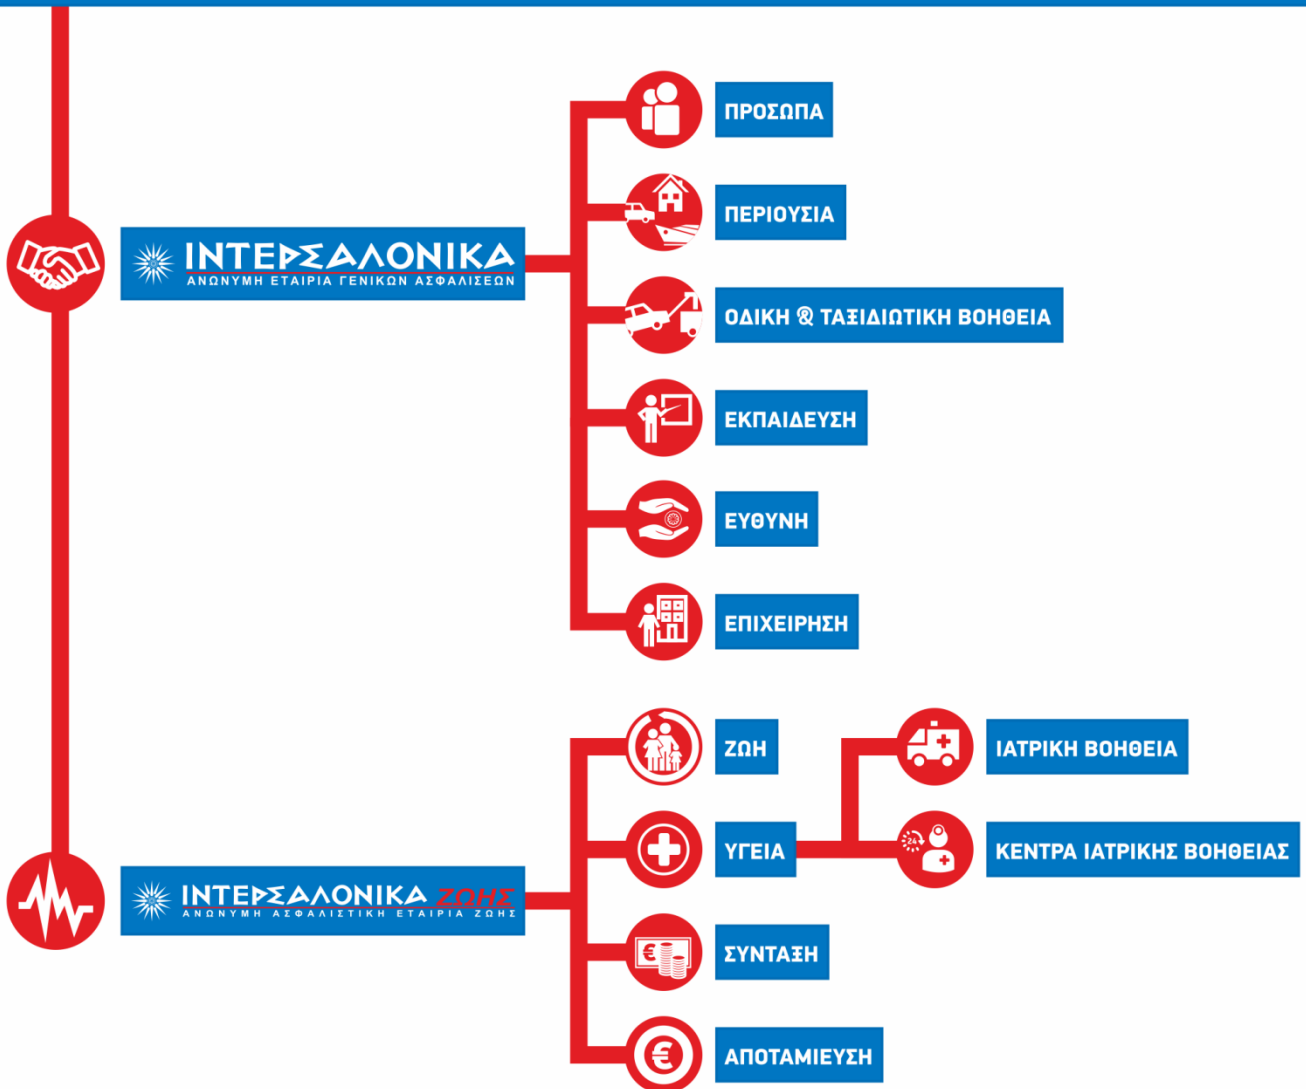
ΙΝΤΕΡΣΑΛΟΝΙΚΑ
ΑΝΩΝΥΜΗ ΕΤΑΙΡΙΑ ΓΕΝΙΚΩΝ ΑΣΦΑΛΙΣΕΩΝ

ΠΡΟΣΩΠΑ

ΠΕΡΙΟΥΣΙΑ

ΟΔΙΚΗ & ΤΑΞΙΔΙΩΤΙΚΗ ΒΟΗΘΕΙΑ

ΕΚΠΑΙΔΕΥΣΗ

ΕΥΘΥΝΗ

ΕΠΙΧΕΙΡΗΣΗ

ΙΝΤΕΡΣΑΛΟΝΙΚΑ ΖΩΗΣ
ΑΝΩΝΥΜΗ ΑΣΦΑΛΙΣΤΙΚΗ ΕΤΑΙΡΙΑ ΖΩΗΣ

ΖΩΗ

ΥΓΕΙΑ

ΙΑΤΡΙΚΗ ΒΟΗΘΕΙΑ

24

ΚΕΝΤΡΑ ΙΑΤΡΙΚΗΣ ΒΟΗΘΕΙΑΣ

ΣΥΝΤΑΞΗ

ΑΠΟΤΑΜΙΕΥΣΗ